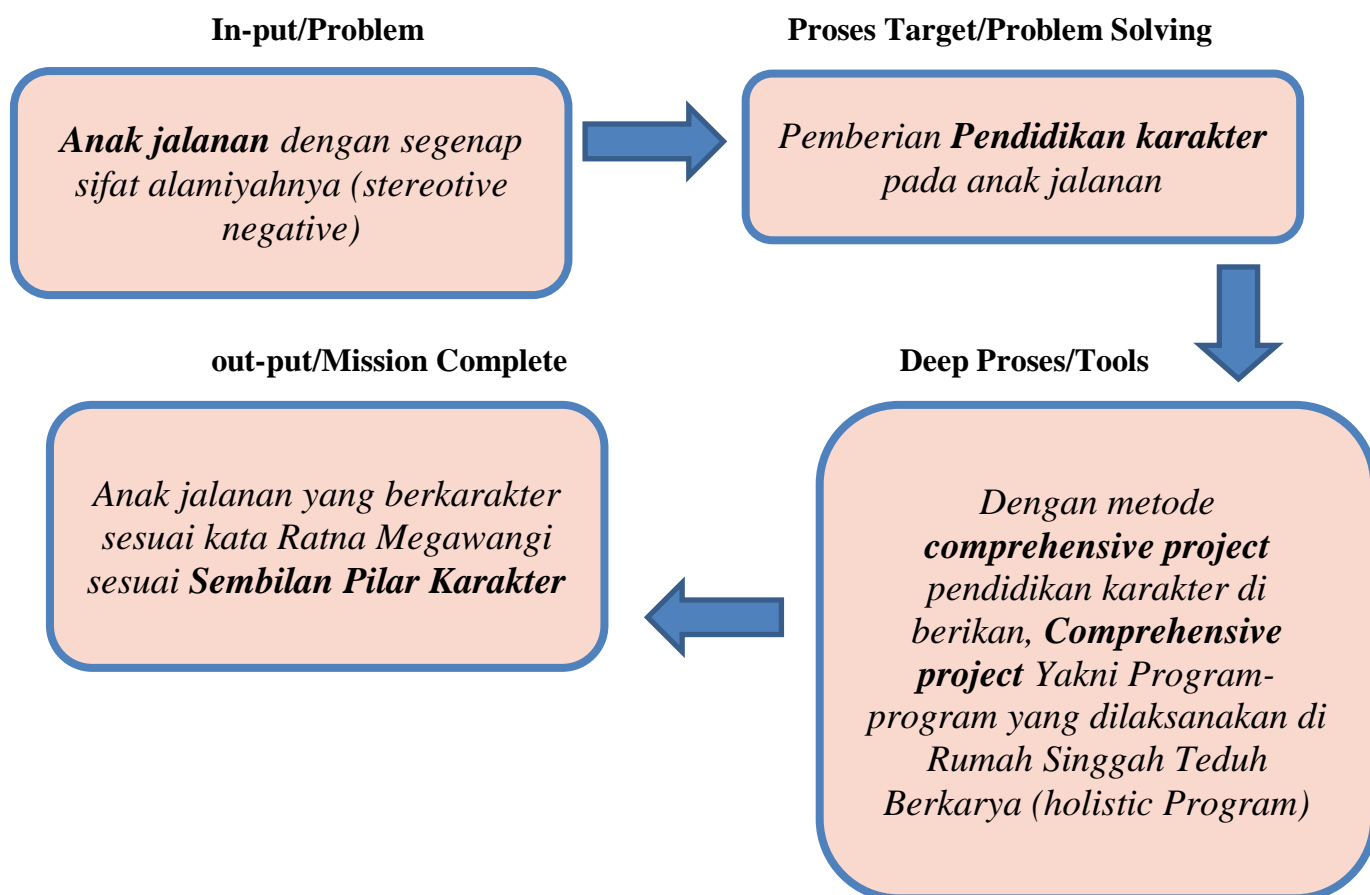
In-put/Problem

Anak jalanan dengan segenap sifat alamiyahnya (stereotive negative)

Proses Target/Problem Solving

Pemberian Pendidikan karakter pada anak jalanan

Deep Proses/Tools

Dengan metode comprehensive project pendidikan karakter di berikan, Comprehensive project Yakni Program-program yang dilaksanakan di Rumah Singgah Teduh Berkarya (holistic Program)

out-put/Mission Complete

Anak jalanan yang berkarakter sesuai kata Ratna Megawangi sesuai Sembilan Pilar Karakter